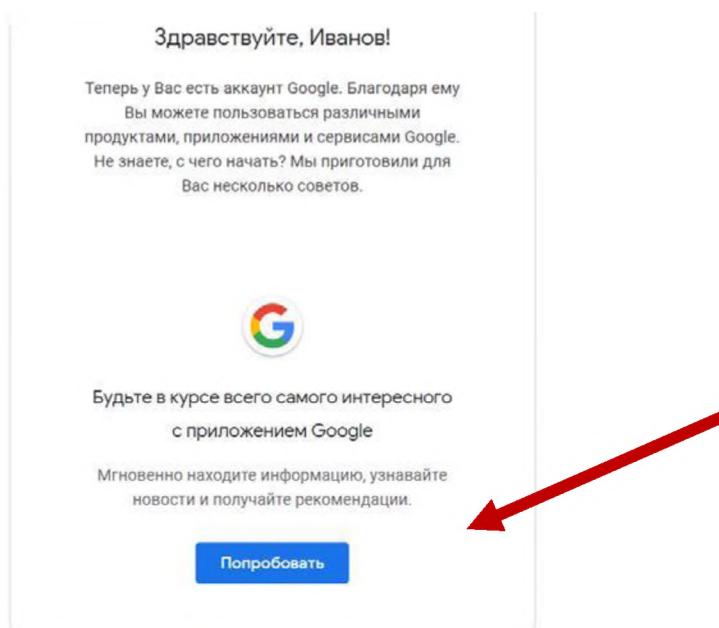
Здравствуйте, Иванов!

Теперь у Вас есть аккаунт Google. Благодаря ему Вы можете пользоваться различными продуктами, приложениями и сервисами Google. Не знаете, с чего начать? Мы приготовили для Вас несколько советов.

G

Будьте в курсе всего самого интересного с приложением Google

Мгновенно находите информацию, узнавайте новости и получайте рекомендации.

Попробовать